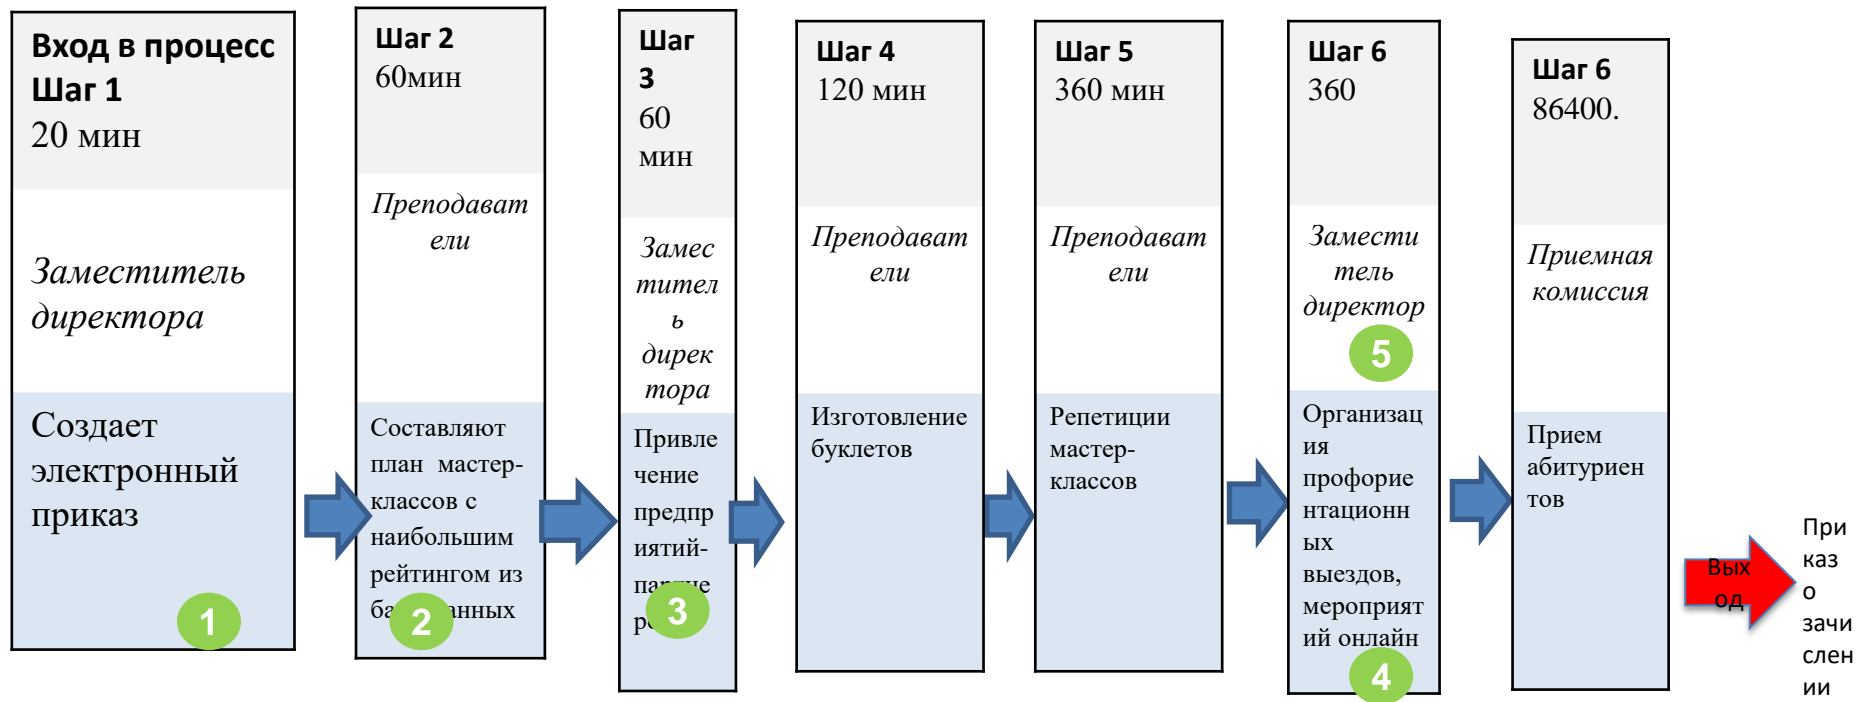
Вход в процесс Шаг 1
20 мин

Заместитель директора

Создает электронный приказ

1

Шаг 2
60мин

Преподаватели

Составляют план мастер-классов с наибольшим рейтингом из ба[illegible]нных

2

Шаг 3
60 мин

Заместитель директора

Привлечение предприятий-па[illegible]
р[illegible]

3

Шаг 4
120 мин

Преподаватели

Изготовление буклетов

Шаг 5
360 мин

Преподаватели

Репетиции мастер-классов

Шаг 6
360

Заместитель директор

5

Организация профориентационных выездов, мероприятий онлайн

4

Шаг 6
86400.

Приемная комиссия

Прием абитуриентов

Выход

Приказ о зачислении